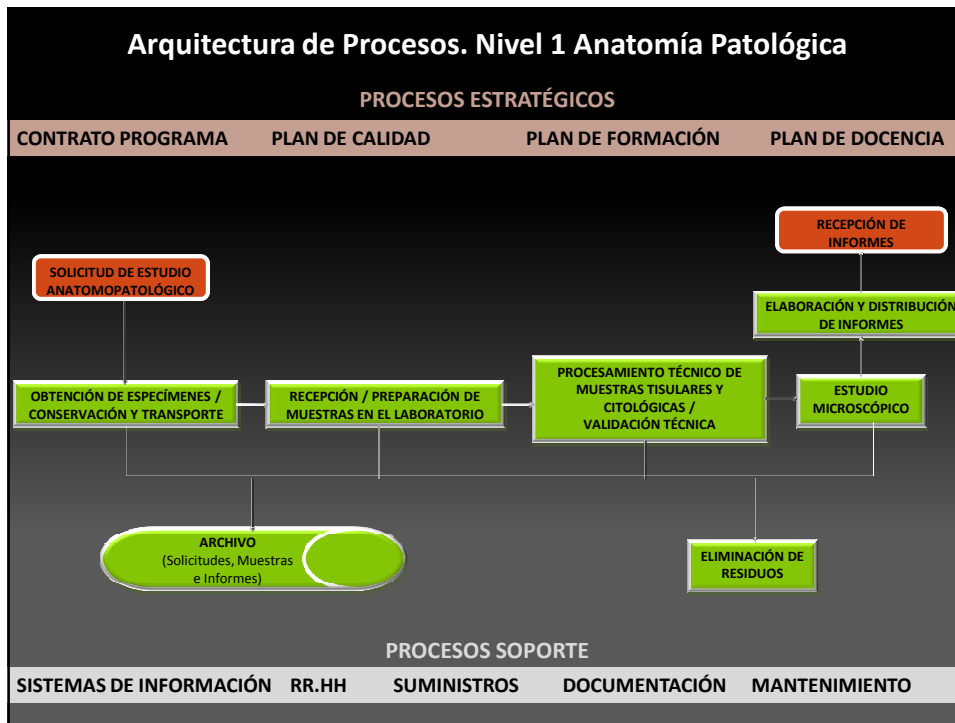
Arquitectura de Procesos. Nivel 1 Anatomía Patológica

PROCESOS ESTRATÉGICOS

CONTRATO PROGRAMA PLAN DE CALIDAD PLAN DE FORMACIÓN PLAN DE DOCENCIA

RECEPCIÓN DE INFORMES

SOLICITUD DE ESTUDIO ANATOMOPATOLÓGICO

ELABORACIÓN Y DISTRIBUCIÓN DE INFORMES

OBTENCIÓN DE ESPECÍMENES / CONSERVACIÓN Y TRANSPORTE

RECEPCIÓN / PREPARACIÓN DE MUESTRAS EN EL LABORATORIO

PROCESAMIENTO TÉCNICO DE MUESTRAS TISULARES Y CITOLÓGICAS / VALIDACIÓN TÉCNICA

ESTUDIO MICROSCÓPICO

ARCHIVO
(Solicitudes, Muestras e Informes)

ELIMINACIÓN DE RESIDUOS

PROCESOS SOPORTE

SISTEMAS DE INFORMACIÓN RR.HH SUMINISTROS DOCUMENTACIÓN MANTENIMIENTO